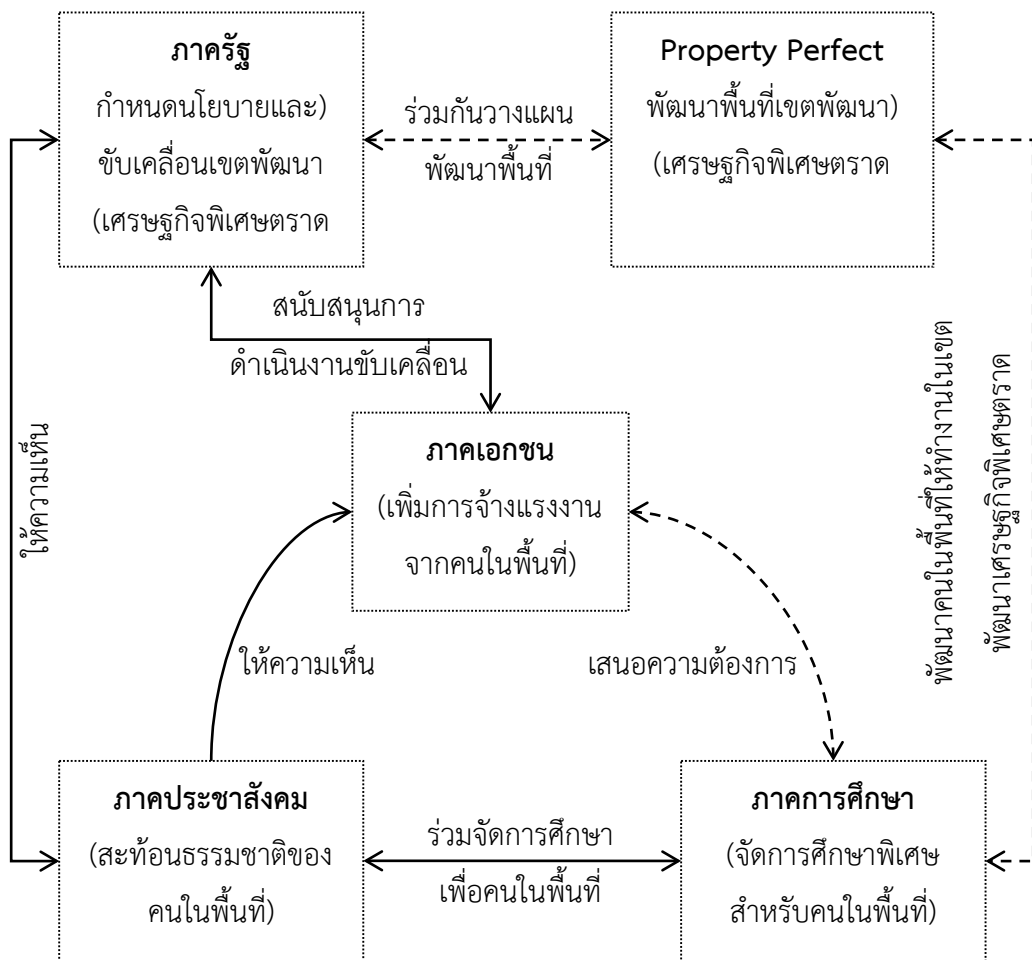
ภาครัฐ
กำหนดนโยบายและ)
ขับเคลื่อนเขตพัฒนา
(เศรษฐกิจพิเศษตราด

ร่วมกันวางแผน
พัฒนาพื้นที่

Property Perfect
พัฒนาพื้นที่เขตพัฒนา)
(เศรษฐกิจพิเศษตราด

สนับสนุนการ
ดำเนินงานขับเคลื่อน

ให้ความเห็น

ภาคเอกชน
(เพิ่มการจ้างแรงงาน
จากคนในพื้นที่)

พัฒนาคนในพื้นที่ให้ทำงานในเขต
พัฒนาเศรษฐกิจพิเศษตราด

ให้ความเห็น

เสนอความต้องการ

ภาคประชาสังคม
(สะท้อนธรรมชาติของ
คนในพื้นที่)

ร่วมจัดการศึกษา
เพื่อคนในพื้นที่

ภาคการศึกษา
(จัดการศึกษาพิเศษ
สำหรับคนในพื้นที่)